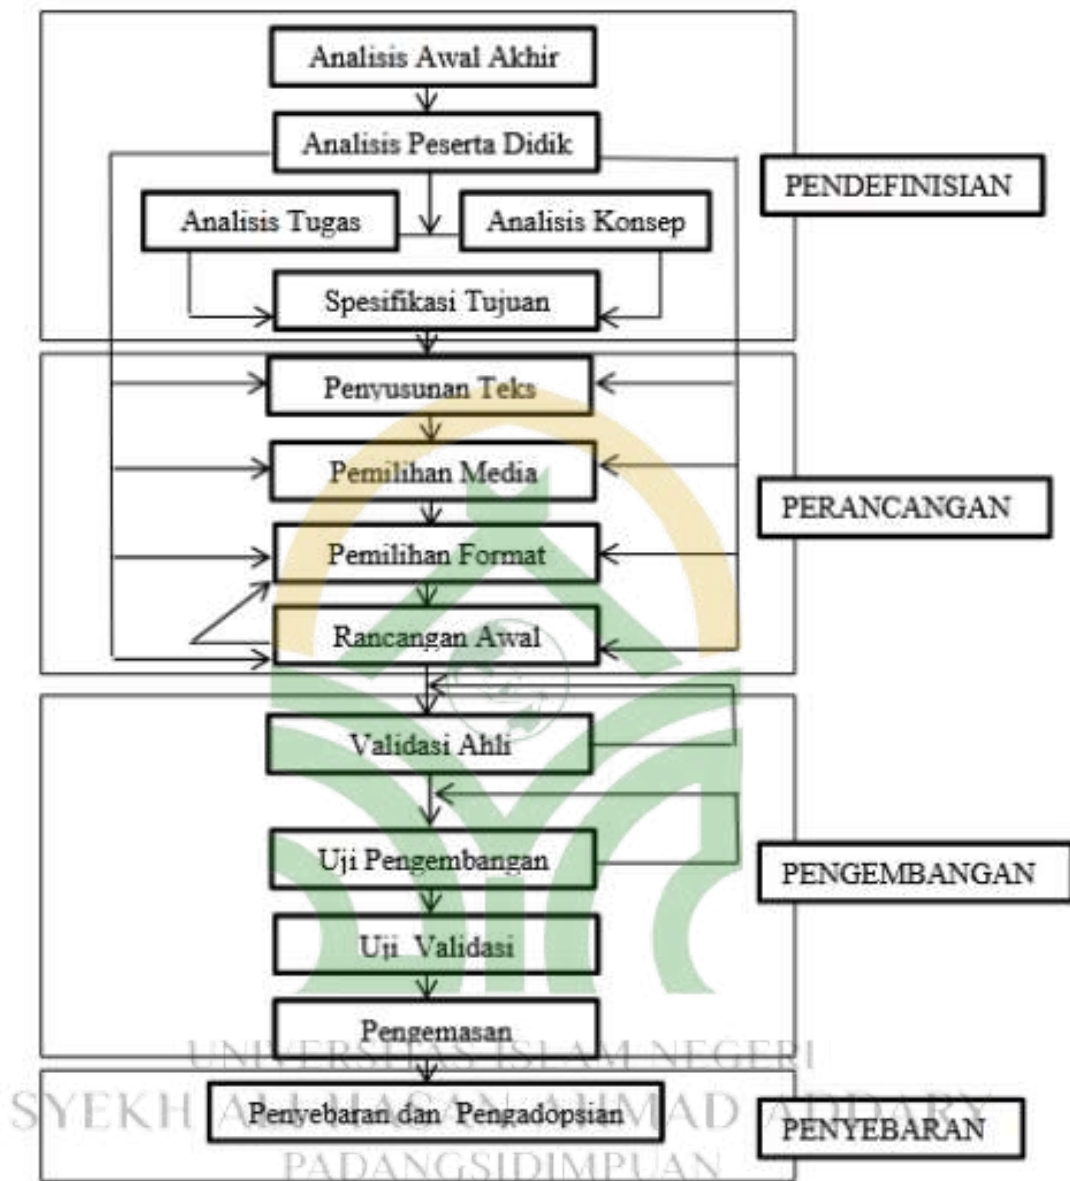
Analisis Awal Akhir
Analisis Peserta Didik
Analisis Tugas
Analisis Konsep
Spesifikasi Tujuan
PENDEFINISIAN
Penyusunan Teks
Pemilihan Media
Pemilihan Format
Rancangan Awal
PERANCANGAN
Validasi Ahli
Uji Pengembangan
Uji Validasi
Pengemasan
PENGEMBANGAN
UNIVERSITAS ISLAM NEGERI
SYEKH ALI HASAN AHMAD ADDARY
Penyebaran dan Pengadopsian
PENYEBARAN
PADANGSIDIMPUAN